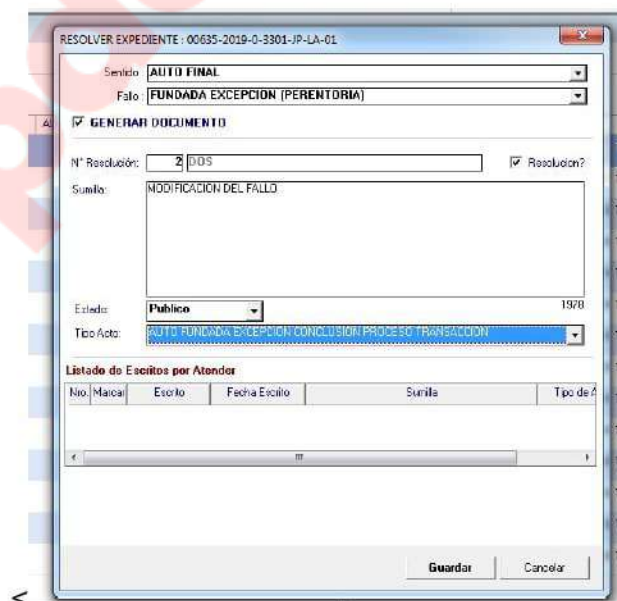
RESOLVER EXPEDIENTE : 00635-2019-0-3301-JP-LA-01

Sentido AUTO FINAL

Fallo FUNDADA EXCEPCION (PERENTORIA)

GENERAR DOCUMENTO

N° Resolución: 2 DOS

Resolucion?

Sumilla: MODIFICACION DEL FALLO

1978

Estado: Publico

Tipo Acto: AUTO FUNDADA EXCEPCION CONCLUSION PROCESO TRANSACCION

Listado de Escritos por Atender

| Nro. | Marcar | Escrito | Fecha Escrito | Sumilla | Tipo de A |
|---|---|---|---|---|---|

Guardar

Cancelar

Al

<